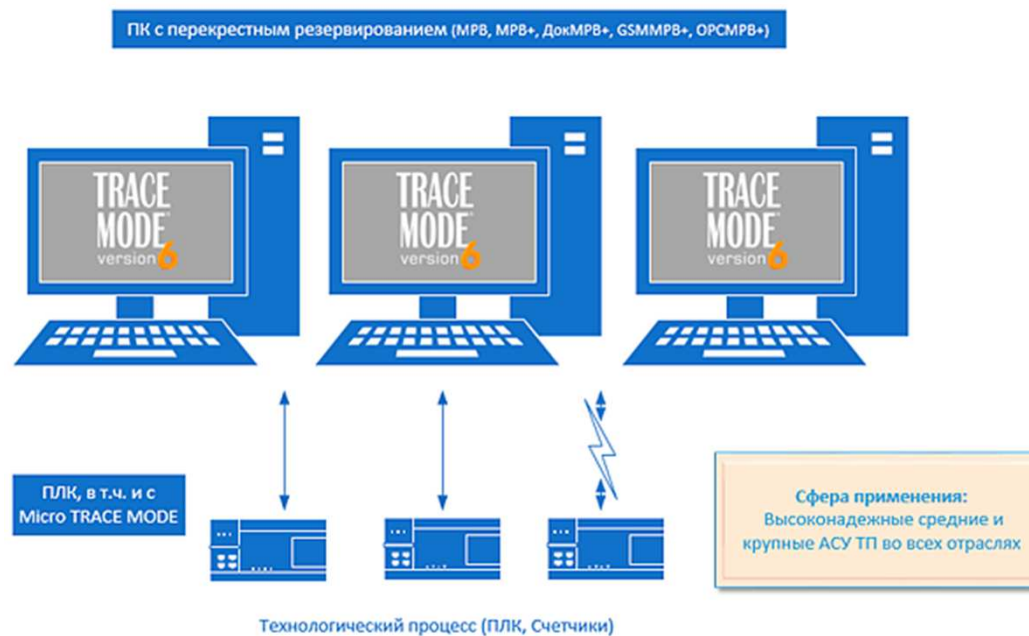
ПК с перекрестным резервированием (МРВ, МРВ+, ДокМРВ+, GSMMPB+, OPCMPB+)

TRACE MODE version 6

TRACE MODE version 6

TRACE MODE version 6

ПЛК, в т.ч. и с Micro TRACE MODE

Сфера применения:
Высоконадежные средние и крупные АСУ ТП во всех отраслях

Технологический процесс (ПЛК, Счетчики)